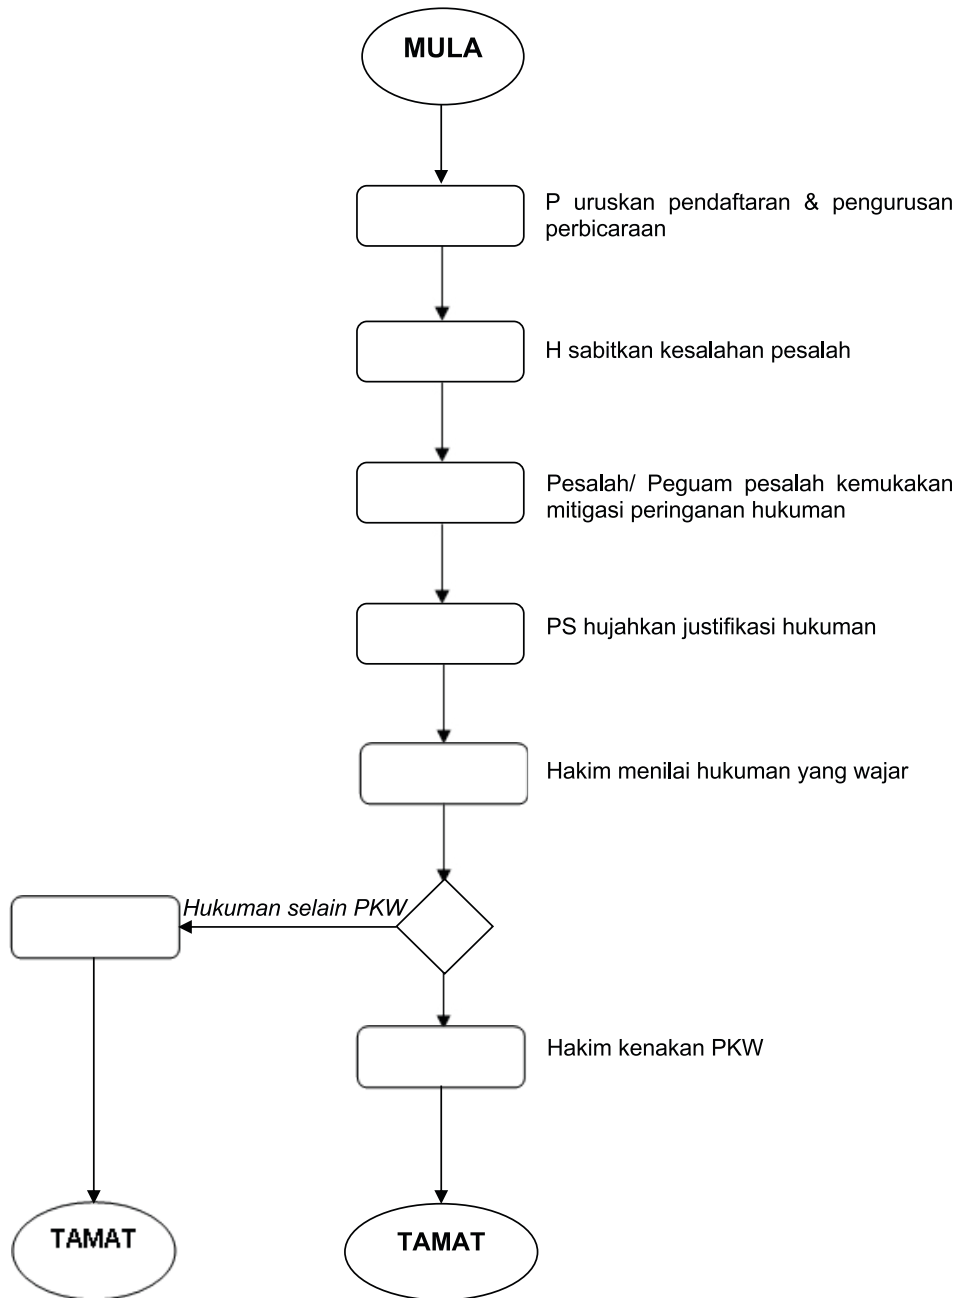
MULA

P uruskan pendaftaran & pengurusan perbicaraan

H sabitkan kesalahan pesalah

Pesalah/ Peguam pesalah kemukakan mitigasi peringanan hukuman

PS hujahkan justifikasi hukuman

Hakim menilai hukuman yang wajar

Hukuman selain PKW

Hakim kenakan PKW

TAMAT

TAMAT